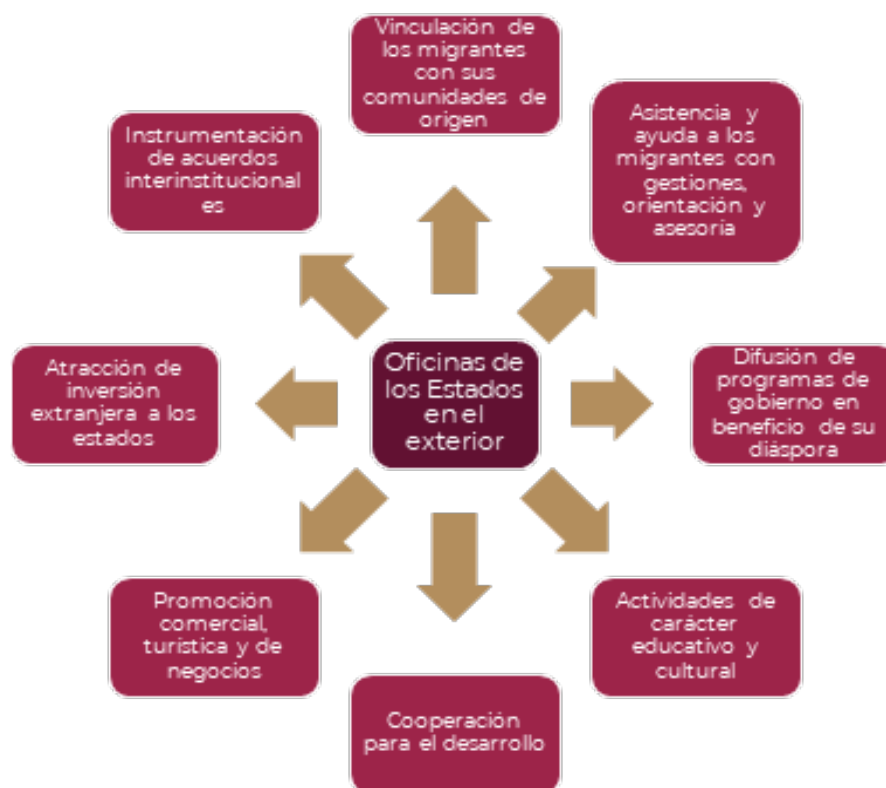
Oficinas de los Estados en el exterior

Vinculación de los migrantes con sus comunidades de origen

Asistencia y ayuda a los migrantes con gestiones, orientación y asesoria

Difusión de programas de gobierno en beneficio de su diáspora

Actividades de carácter educativo y cultural

Cooperación para el desarrollo

Promoción comercial, turistica y de negocios

Atracción de inversión extranjera a los estados

Instrumentación de acuerdos interinstitucional es